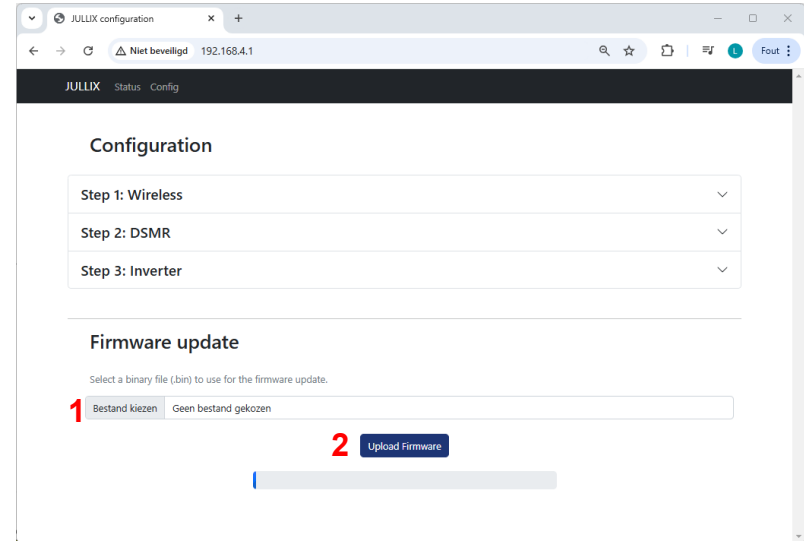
JULLIX configuration

Niet beveiligd 192.168.4.1

L Fout

JULLIX Status Config

Configuration

Step 1: Wireless

Step 2: DSMR

Step 3: Inverter

Firmware update

Select a binary file (.bin) to use for the firmware update.

1 Bestand kiezen Geen bestand gekozen

2 Upload Firmware